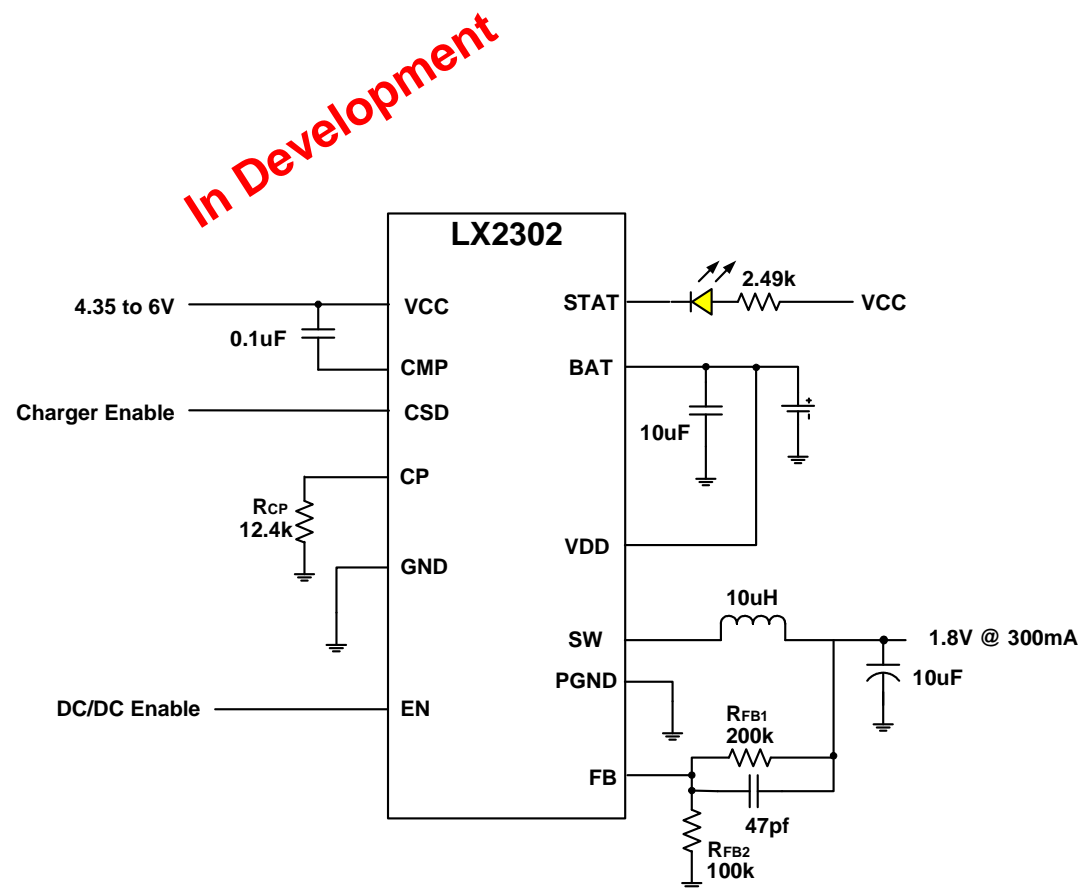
In Development

LX2302

4.35 to 6V
0.1uF
Charger Enable
$R_{CP}$
12.4k
DC/DC Enable

VCC
CMP
CSD
CP
GND
EN

STAT
BAT
VDD
SW
PGND
FB

2.49k
VCC
10uF
+
10uH
1.8V @ 300mA
10uF
$R_{FB1}$
200k
47pf
$R_{FB2}$
100k